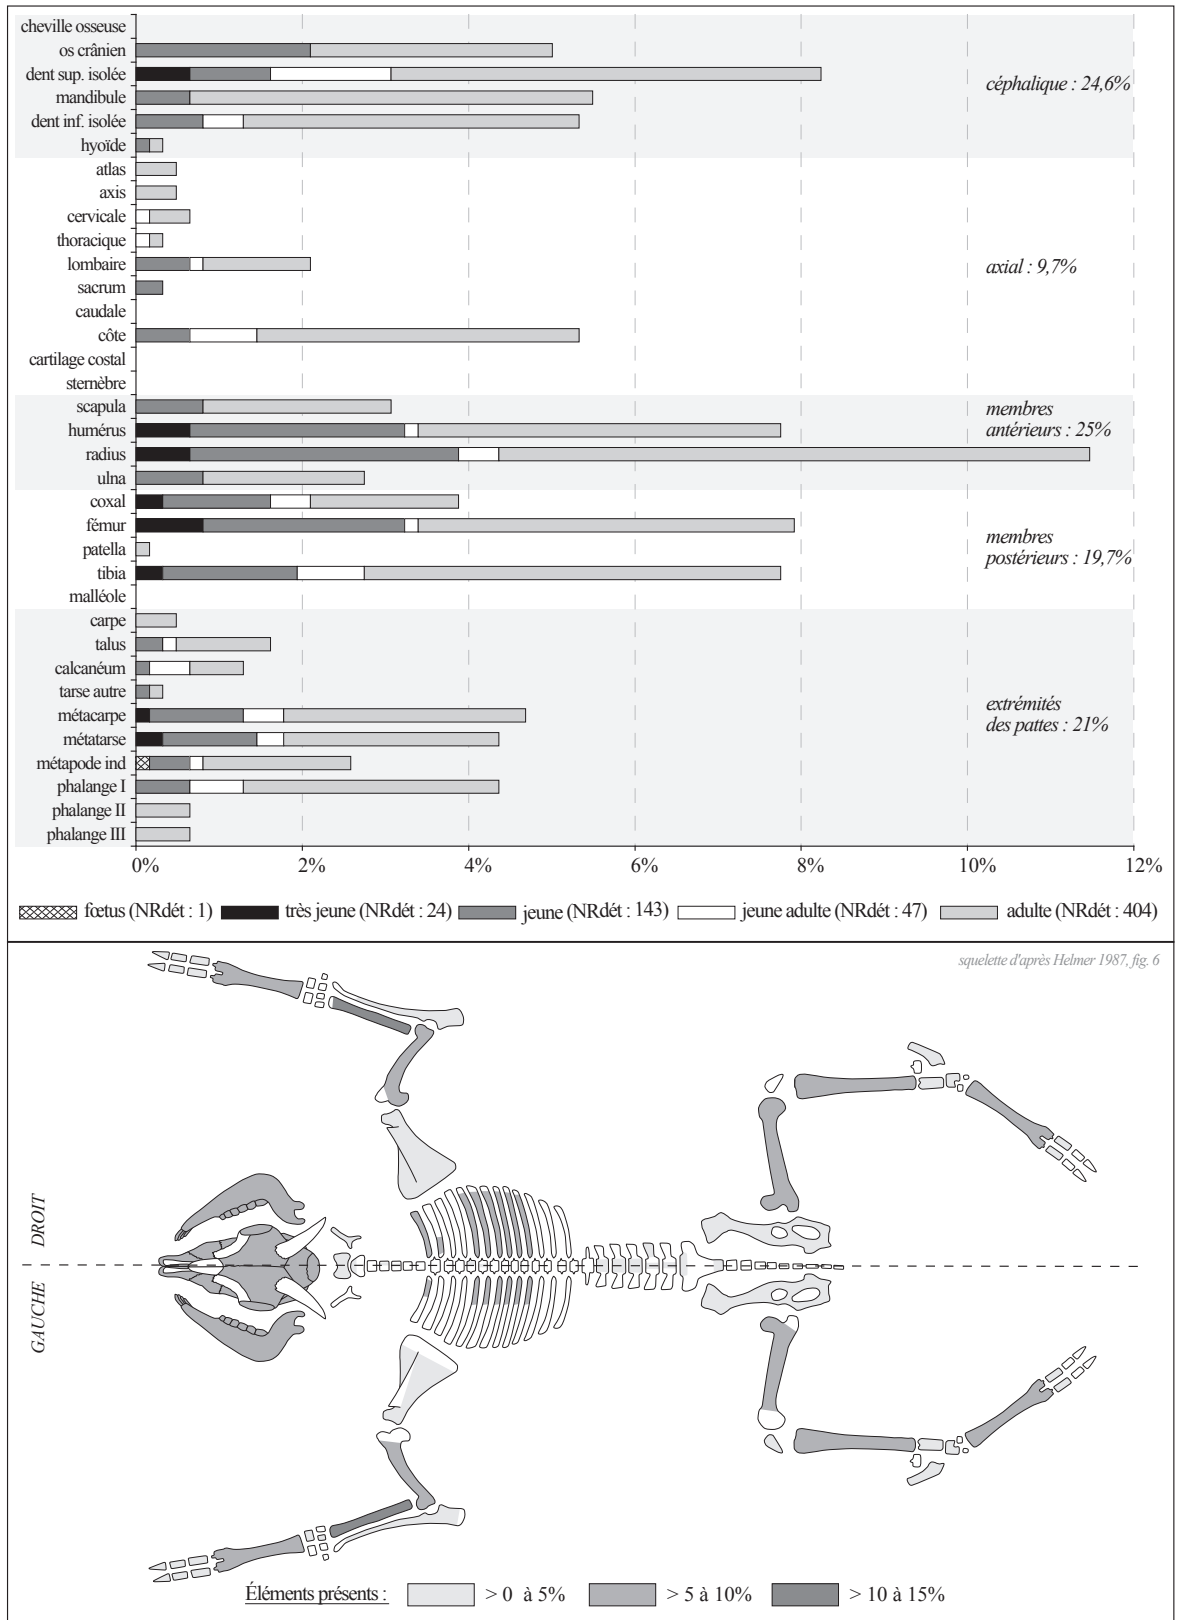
cheville osseuse
os crânien
dent sup. isolée
mandibule
dent inf. isolée
hyoïde
atlas
axis
cervicale
thoracique
lombaire
sacrum
caudale
côte
cartilage costal
sternèbre
scapula
humérus
radius
ulna
coxal
fémur
patella
tibia
malléole
carpe
talus
calcanéum
tarse autre
métacarpe
métatarse
métapode ind
phalange I
phalange II
phalange III

céphalique : 24,6%

axial : 9,7%

membres antérieurs : 25%

membres postérieurs : 19,7%

extrémités des pattes : 21%

0% 2% 4% 6% 8% 10% 12%

fœtus (NRdét : 1) très jeune (NRdét : 24) jeune (NRdét : 143) jeune adulte (NRdét : 47) adulte (NRdét : 404)

squelette d'après Helmer 1987, fig. 6

DROIT

GAUCHE

Éléments présents : > 0 à 5% > 5 à 10% > 10 à 15%